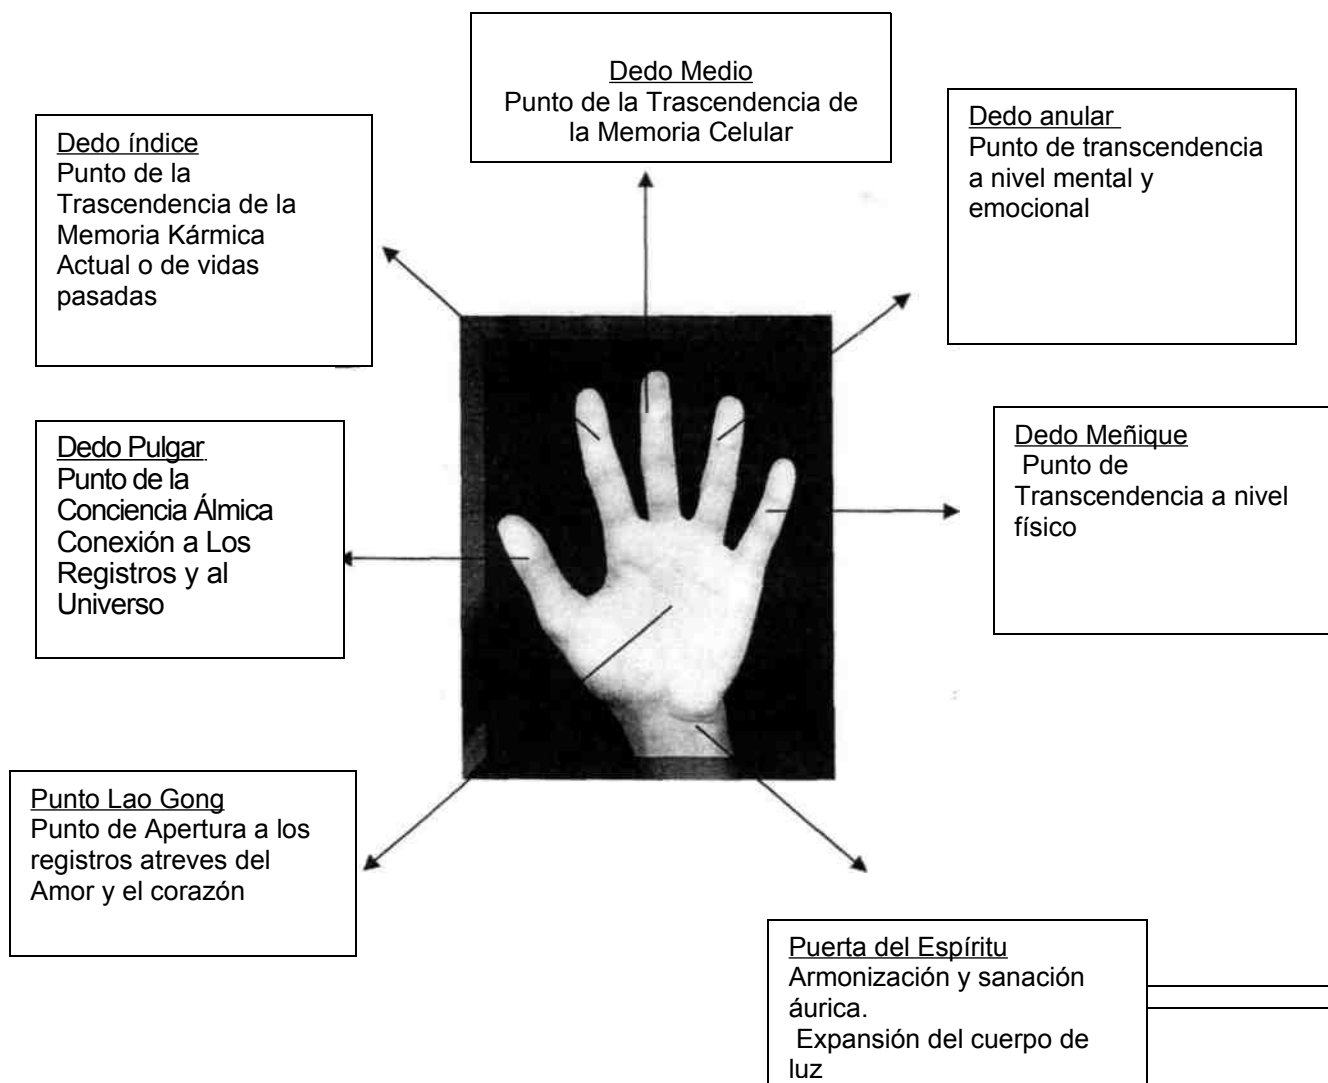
Dedo Medio
Punto de la Trascendencia de la Memoria Celular

Dedo índice
Punto de la Trascendencia de la Memoria Kármica Actual o de vidas pasadas

Dedo anular
Punto de transcendencia a nivel mental y emocional

Dedo Pulgar
Punto de la Conciencia Álmica Conexión a Los Registros y al Universo

Dedo Meñique
Punto de Transcendencia a nivel físico

Punto Lao Gong
Punto de Apertura a los registros atreves del Amor y el corazón

Puerta del Espíritu
Armonización y sanación áurica.
Expansión del cuerpo de luz